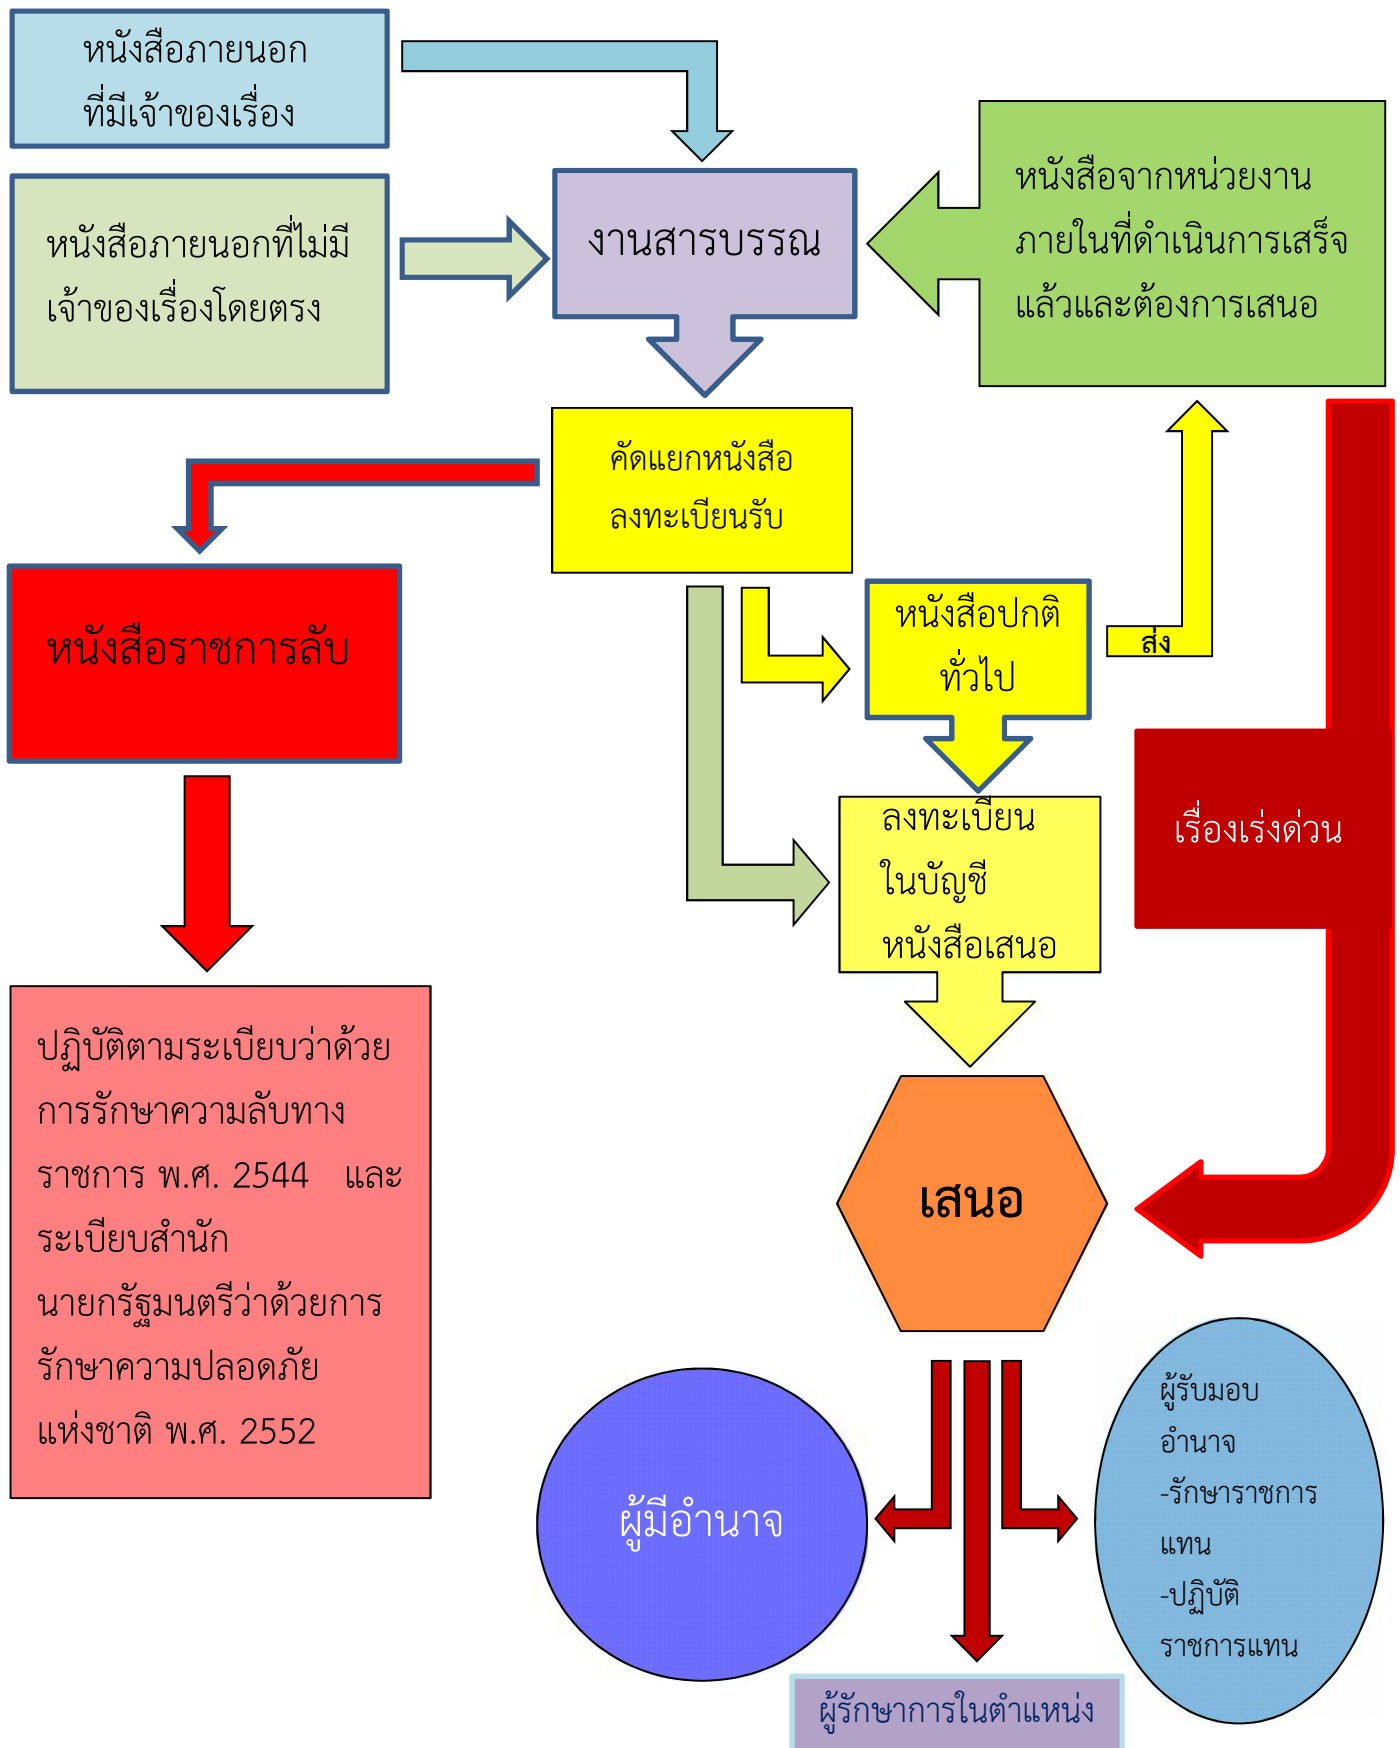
หนังสือภายนอก ที่มีเจ้าของเรื่อง

หนังสือภายนอกที่ไม่มีเจ้าของเรื่องโดยตรง

งานสารบรรณ

หนังสือจากหน่วยงานภายในที่ดำเนินการเสร็จแล้วและต้องการเสนอ

คัดแยกหนังสือ ลงทะเบียนรับ

หนังสือราชการลับ

หนังสือปกติ ทั่วไป

ส่ง

เรื่องเร่งด่วน

ลงทะเบียน ในบัญชี หนังสือเสนอ

ปฏิบัติตามระเบียบว่าด้วยการรักษาความลับทางราชการ พ.ศ. 2544 และ ระเบียบสำนักนายกรัฐมนตรีว่าด้วยการรักษาความปลอดภัยแห่งชาติ พ.ศ. 2552

เสนอ

ผู้มีอำนาจ

ผู้รับมอบ อำนาจ -รักษาราชการ แทน -ปฏิบัติ ราชการแทน

ผู้รักษาการในตำแหน่ง